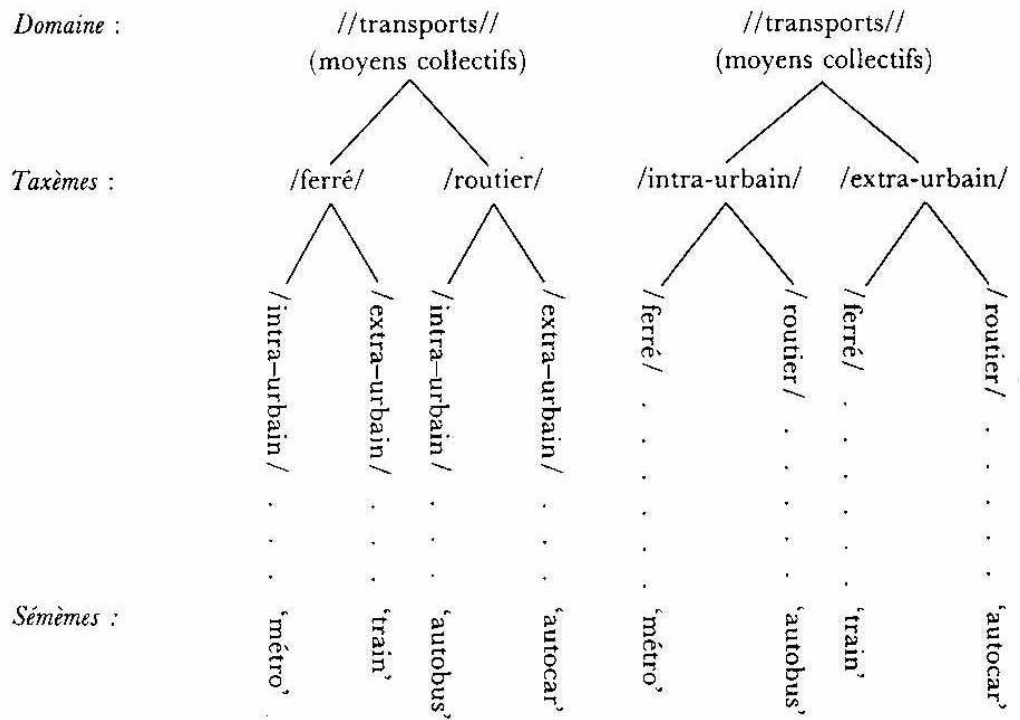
Domaine : //transports// (moyens collectifs) //transports// (moyens collectifs)

Taxèmes : /ferré/ /routier/ /intra-urbain/ /extra-urbain/

/intra-urbain/ /extra-urbain/ /intra-urbain/ /extra-urbain/ /ferré/ /routier/ /ferré/ /routier/

Sémèmes : 'métro' 'train' 'autobus' 'autocar' 'métro' 'autobus' 'train' 'autocar'